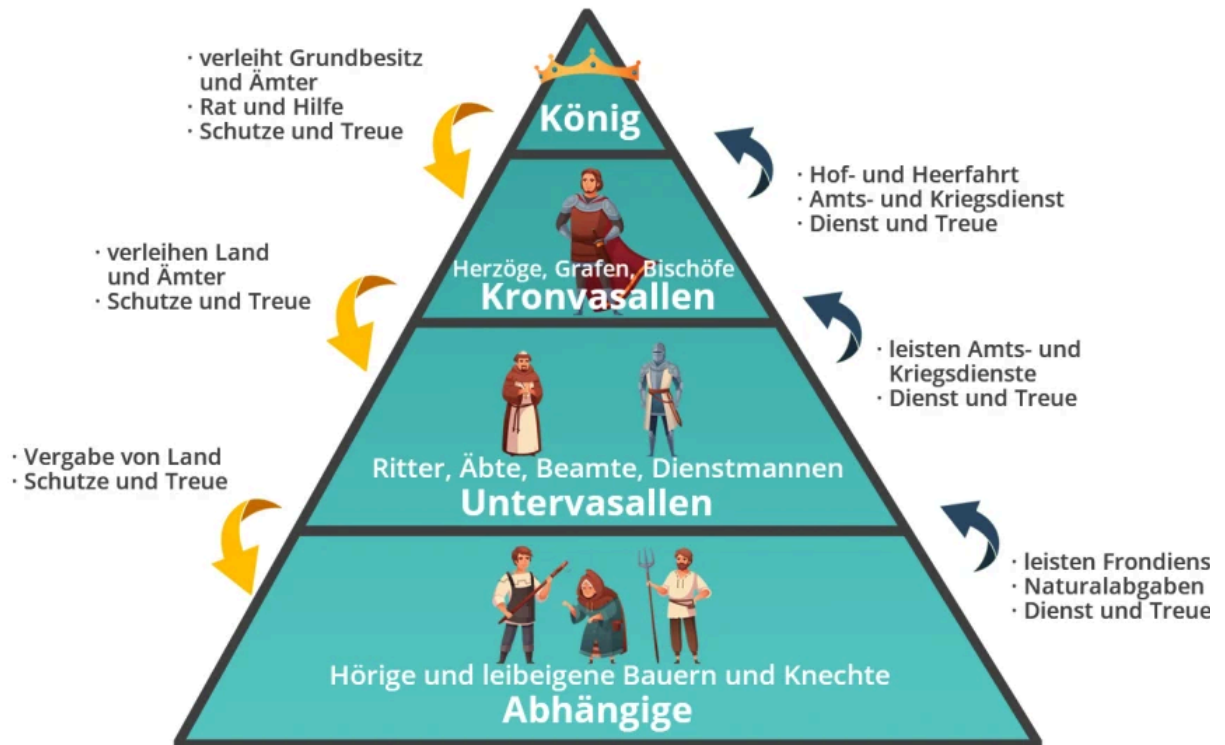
· verleiht Grundbesitz und Ämter
· Rat und Hilfe
· Schutze und Treue

König

· Hof- und Heerfahrt
· Amts- und Kriegsdienst
· Dienst und Treue

· verleihen Land und Ämter
· Schutze und Treue

Herzöge, Grafen, Bischöfe
Kronvasallen

· leisten Amts- und Kriegsdienste
· Dienst und Treue

· Vergabe von Land
· Schutze und Treue

Ritter, Äbte, Beamte, Dienstmannen
Untervasallen

· leisten Frondiens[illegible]
· Naturalabgaben
· Dienst und Treue

Hörige und leibeigene Bauern und Knechte
Abhängige